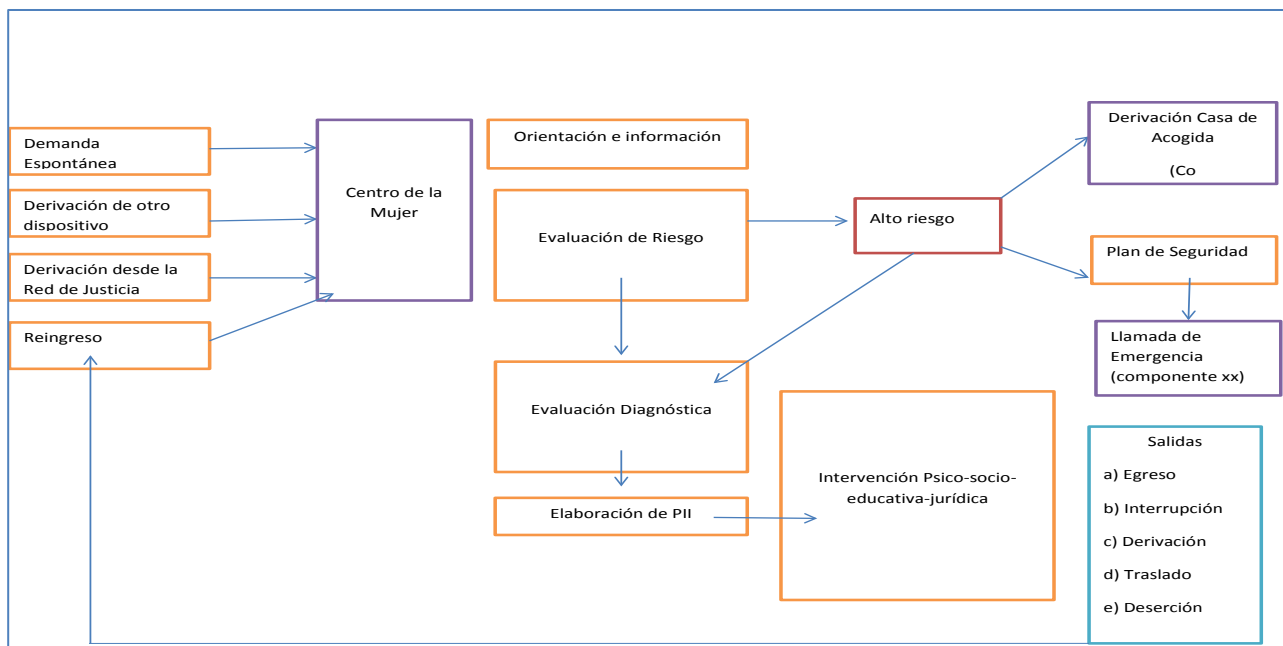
Demanda Espontánea

Derivación de otro dispositivo

Derivación desde la Red de Justicia

Reingreso

Centro de la Mujer

Orientación e información

Evaluación de Riesgo

Evaluación Diagnóstica

Elaboración de PII

Alto riesgo

Derivación Casa de Acogida

(Co

Plan de Seguridad

Llamada de Emergencia (componente xx)

Intervención Psico-socio-educativa-jurídica

Salidas

a) Egreso

b) Interrupción

c) Derivación

d) Traslado

e) Deserción